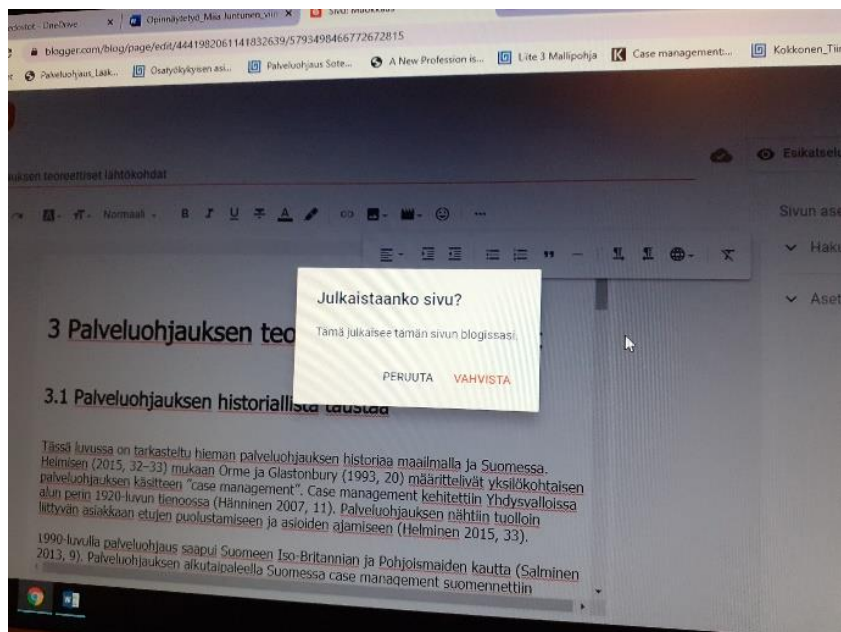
edostot - OneDrive × Opinnäytetyö_Miia Juntunen_vi... × Sivu: Muokkaus

blogger.com/blog/page/edit/4441982061141832639/5793498466772672815

Palveluohjaus_Laak... Osatyökykyisen asi... Palveluohjaus Sote... A New Profession is... Liite 3 Mallipohja Case management:... Kokkonen_Tii

uksen teoreettiset lähtökohdat

Esikatsele

Normaali

Sivun ase

Haku

Aset

Julkaistaanko sivu?

Tämä julkaisee tämän sivun blogissasi.

PERUUTA VAHVISTA

3 Palveluohjauksen teo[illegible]

3.1 Palveluohjauksen historiallista taustaa

Tässä luvussa on tarkasteltu hieman palveluohjauksen historiaa maailmalla ja Suomessa. Helmisen (2015, 32–33) mukaan Orme ja Glastonbury (1993, 20) määrittelivät yksilökohtaisen palveluohjauksen käsitteen "case management". Case management kehitettiin Yhdysvalloissa alun perin 1920-luvun tienoossa (Hänninen 2007, 11). Palveluohjauksen nähtiin tuolloin liittyvän asiakkaan etujen puolustamiseen ja asioiden ajamiseen (Helminen 2015, 33).

1990-luvulla palveluohjaus saapui Suomeen Iso-Britannian ja Pohjoismaiden kautta (Salminen 2013, 9). Palveluohjauksen alkutaipaleella Suomessa case management suomennettiin